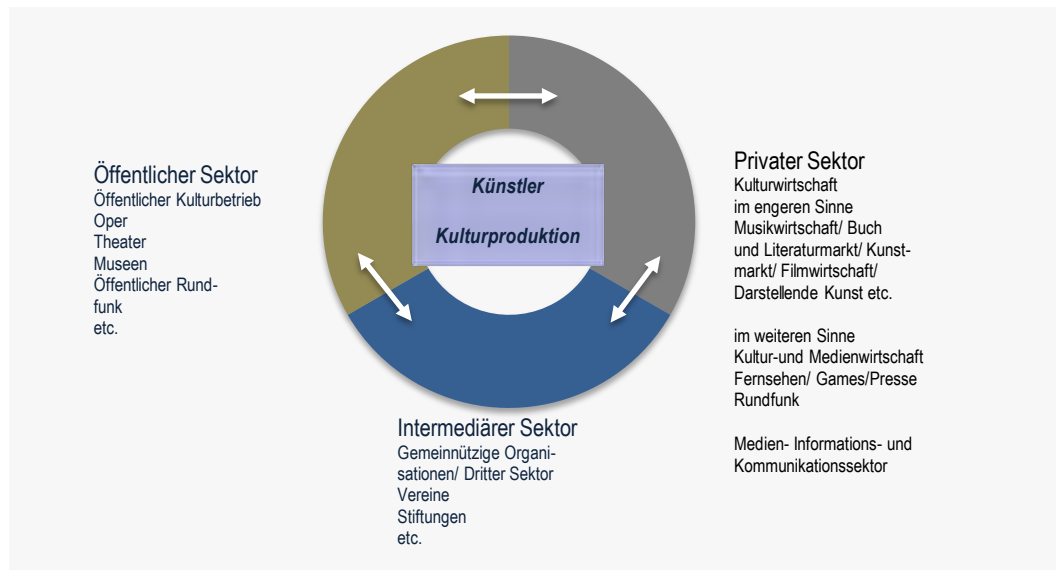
Öffentlicher Sektor
Öffentlicher Kulturbetrieb
Oper
Theater
Museen
Öffentlicher Rundfunk
etc.

Künstler

Kulturproduktion

Privater Sektor
Kulturwirtschaft
im engeren Sinne
Musikwirtschaft/ Buch und Literaturmarkt/ Kunstmarkt/ Filmwirtschaft/ Darstellende Kunst etc.

im weiteren Sinne
Kultur-und Medienwirtschaft
Fernsehen/ Games/Presse
Rundfunk

Medien- Informations- und Kommunikationssektor

Intermediärer Sektor
Gemeinnützige Organisationen/ Dritter Sektor
Vereine
Stiftungen
etc.